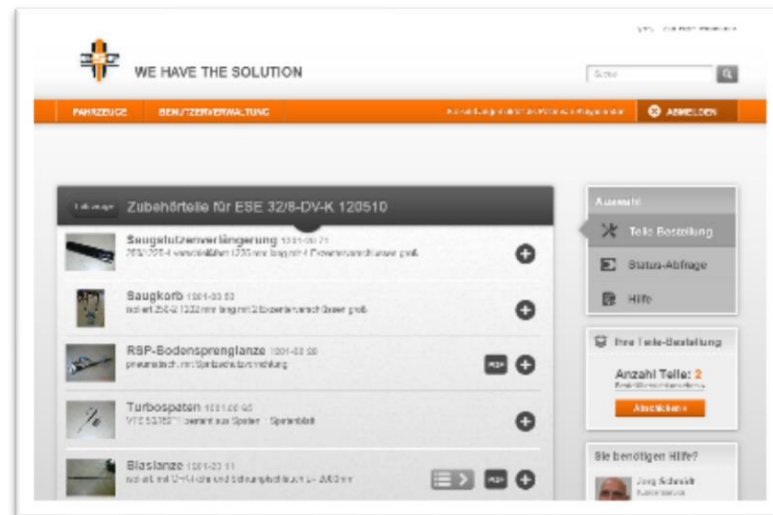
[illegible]

WE HAVE THE SOLUTION

Suche

FAHRZEUGE BENUTZERVERWALTUNG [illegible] ABMELDEN

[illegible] Zubehörteile für ESE 32/8-DV-K 120510

Saugstutzenverlängerung 1001-00 71
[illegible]

Saugkorb 1001-00 60
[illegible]

RSP-Bodensprenglanze 1001-00 68
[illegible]

Turbospaten 1001-00 65
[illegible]

Blaslanze 1001-00 11
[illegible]

Auswahl
Teile-Bestellung
Status-Abfrage
Hilfe

Ihre Teile-Bestellung
Anzahl Teile: 2
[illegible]
Abschicken

Sie benötigen Hilfe?
Jörg Schmidt
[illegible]